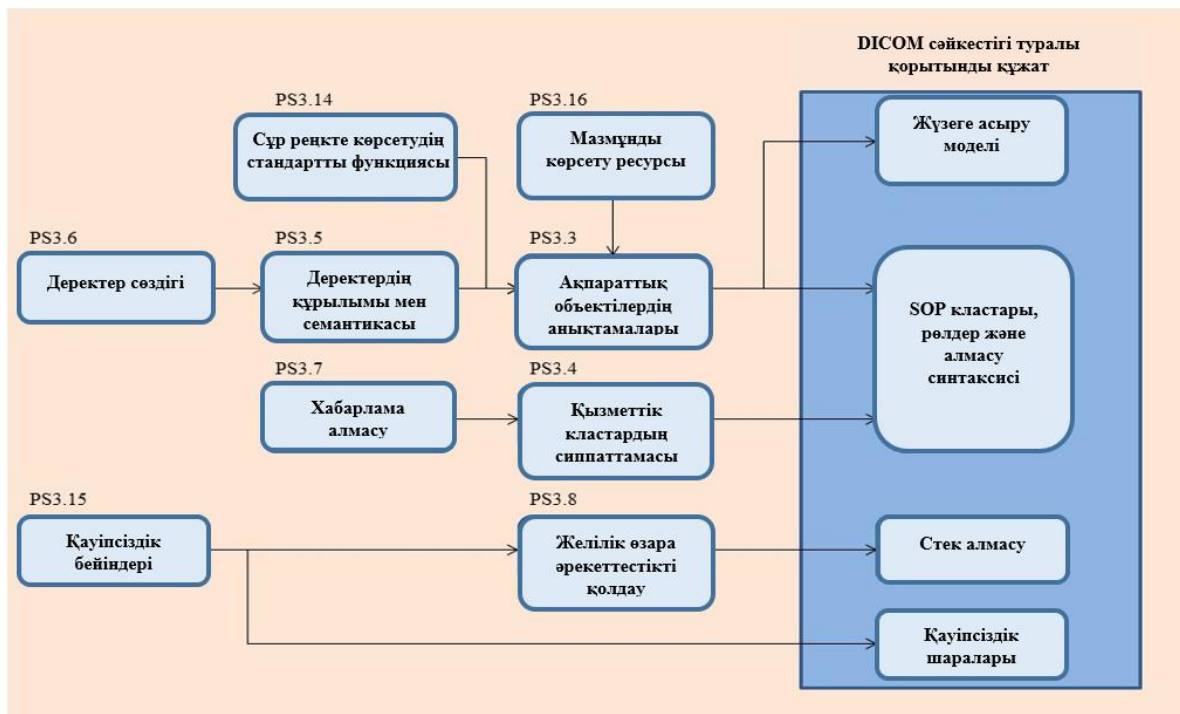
DICOM сәйкестігі туралы қорытынды құжат

PS3.14
Сұр реңкте көрсетудің стандартты функциясы

PS3.16
Мазмұнды көрсету ресурсы

Жүзеге асыру моделі

PS3.6
Деректер сөздігі

PS3.5
Деректердің құрылымы мен семантикасы

PS3.3
Ақпараттық объектілердің анықтамалары

SOP кластары, рөлдер және алмасу синтаксисі

PS3.7
Хабарлама алмасу

PS3.4
Қызметтік кластардың сипаттамасы

PS3.15
Қауіпсіздік бейіндері

PS3.8
Желілік өзара әрекеттестікті қолдау

Стек алмасу

Қауіпсіздік шаралары